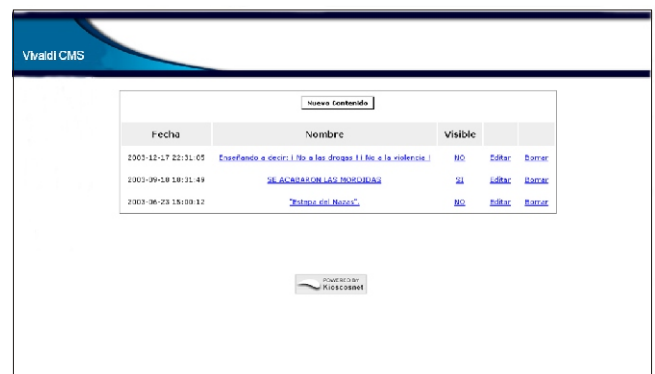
Vivaldi CMS

Nuevo Contenido

| Fecha | Nombre | Visible | | |
|---|---|---|---|---|
| 2003-12-17 22:31:05 | Enseñando a decir: ¡ No a las drogas ! ¡ No a la violencia ! | NO | Editar | Borrar |
| 2003-09-18 18:31:49 | SE ACABARON LAS MORDIDAS | SI | Editar | Borrar |
| 2003-06-23 15:00:12 | "Estepa del Nazas" | NO | Editar | Borrar |

POWERED BY
Kioscosnet